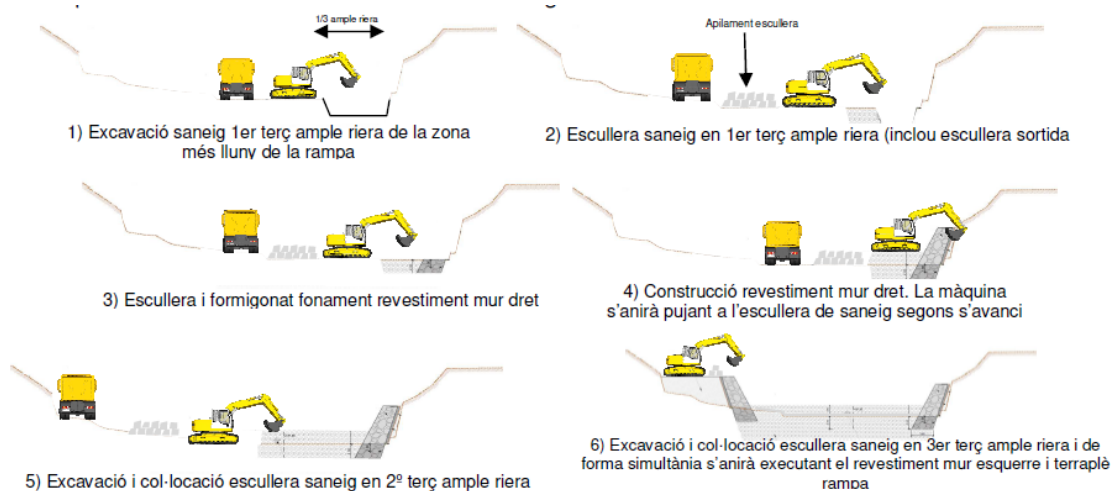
1/3 ample riera

1) Excavació saneig 1er terç ample riera de la zona més lluny de la rampa

Apilament escullera

2) Escullera saneig en 1er terç ample riera (inclou escullera sortida

3) Escullera i formigonat fonament revestiment mur dret

4) Construcció revestiment mur dret. La màquina s'anirà pujant a l'escullera de saneig segons s'avanci

5) Excavació i col·locació escullera saneig en 2º terç ample riera

6) Excavació i col·locació escullera saneig en 3er terç ample riera i de forma simultània s'anirà executant el revestiment mur esquerre i terraplè rampa